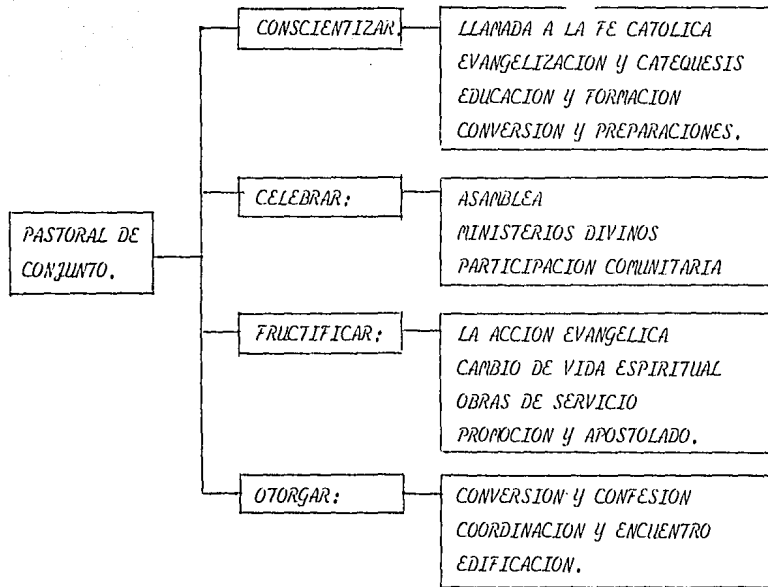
PASTORAL DE CONJUNTO.

CONSCIENTIZAR.

LLAMADA A LA FE CATOLICA
EVANGELIZACION Y CATEQUESIS
EDUCACION Y FORMACION
CONVERSION Y PREPARACIONES.

CELEBRAR:

ASAMBLEA
MINISTERIOS DIVINOS
PARTICIPACION COMUNITARIA

FRUCTIFICAR:

LA ACCION EVANGELICA
CAMBIO DE VIDA ESPIRITUAL
OBRAS DE SERVICIO
PROMOCION Y APOSTOLADO.

OTORGAR:

CONVERSION Y CONFESION
COORDINACION Y ENCUENTRO
EDIFICACION.